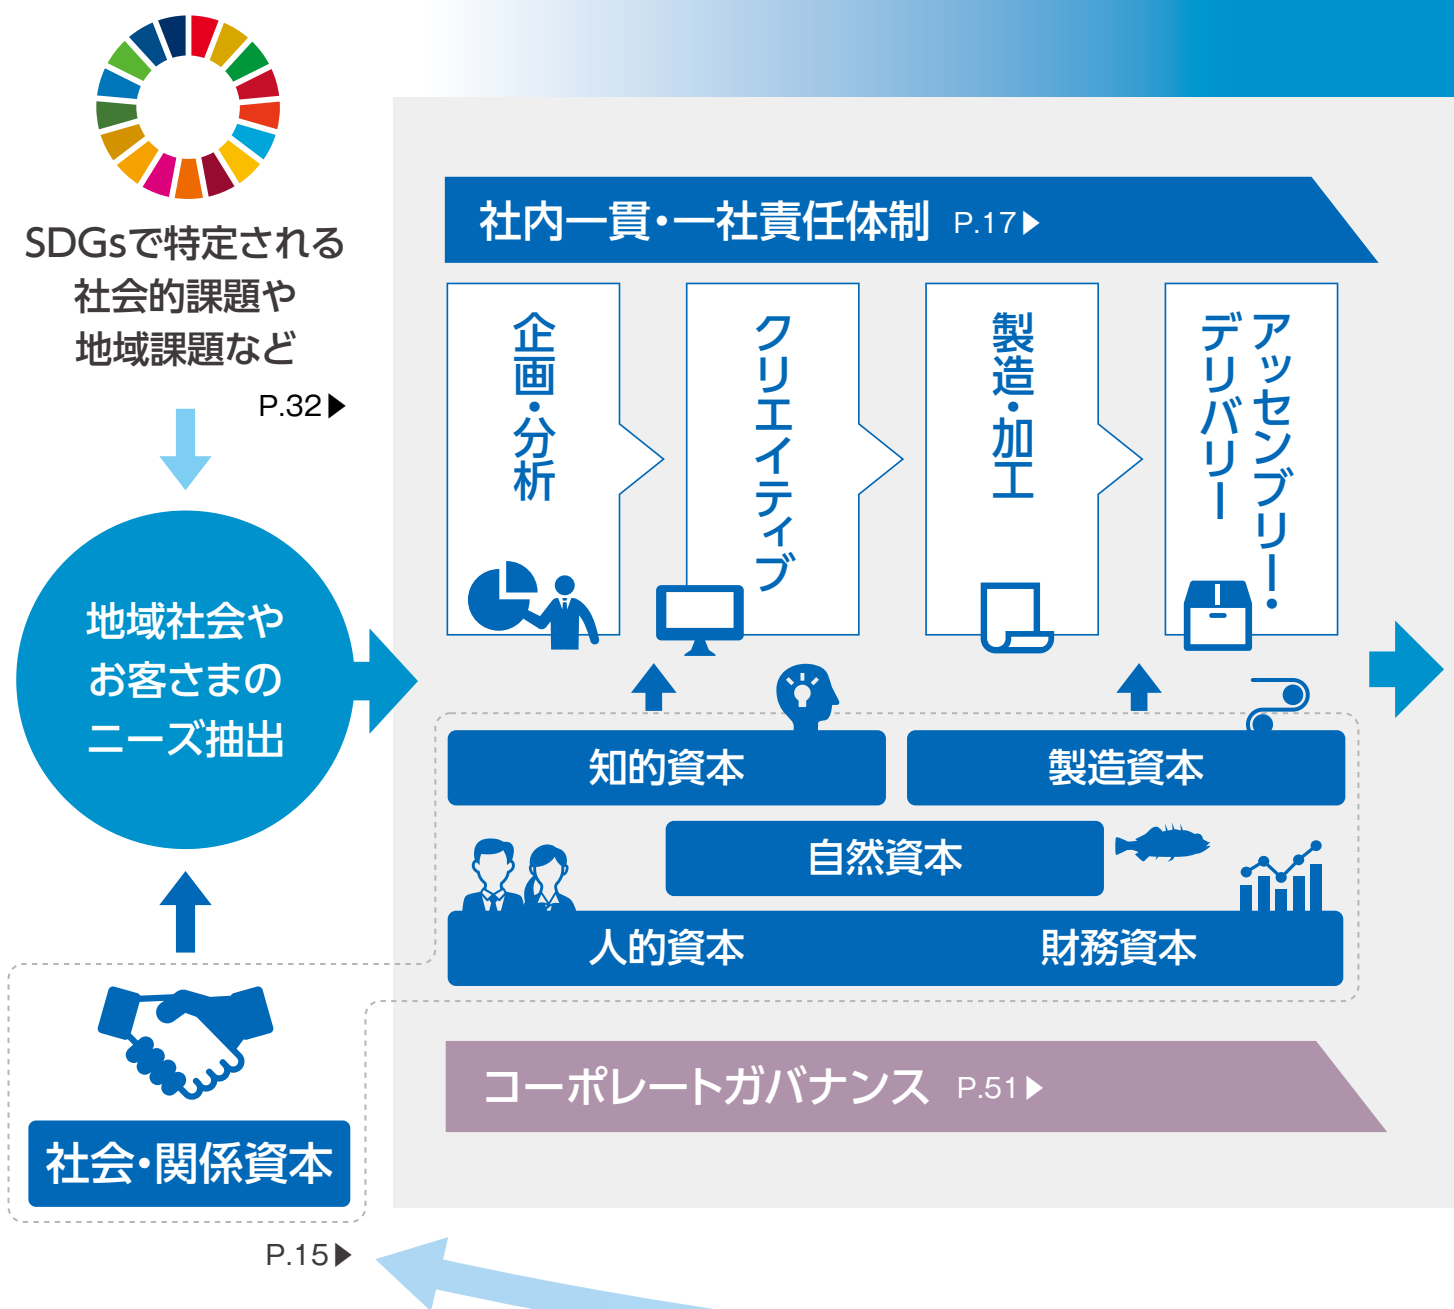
SDGsで特定される
社会的課題や
地域課題など

P.32▶

地域社会や
お客さまの
ニーズ抽出

社会・関係資本

P.15▶

社内一貫・一社責任体制 P.17▶

企画・分析

クリエイティブ

製造・加工

アッセンブリー・デリバリー

知的資本

製造資本

自然資本

人的資本

財務資本

コーポレートガバナンス P.51▶